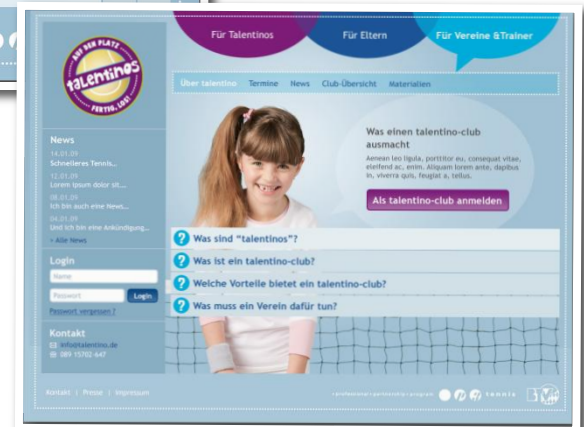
AUF DEN PLATZ
talentinos
FERTIG, LOS!

Für Talentinos
Für Eltern
Für Vereine &Trainer

Über talentino
Termine
News
Club-Übersicht
Materialien

News
14.01.09
Schnelleres Tennis...
12.01.09
Lorem ipsum dolor sit...
08.01.09
Ich bin auch eine News...
04.01.09
Und ich bin eine Ankündigung...
» Alle News

Login
Name
Passwort
Login
Passwort vergessen ?

Kontakt
info@talentino.de
089 15702 647

Was einen talentino-club ausmacht
Aenean leo ligula, porttitor eu, consequat vitae, eleifend ac, enim. Aliquam lorem ante, dapibus in, viverra quis, feugiat a, tellus.

Als talentino-club anmelden

Was sind "talentinos"?
Was ist ein talentino-club?
Welche Vorteile bietet ein talentino-club?
Was muss ein Verein dafür tun?

Kontakt | Presse | Impressum

tennis